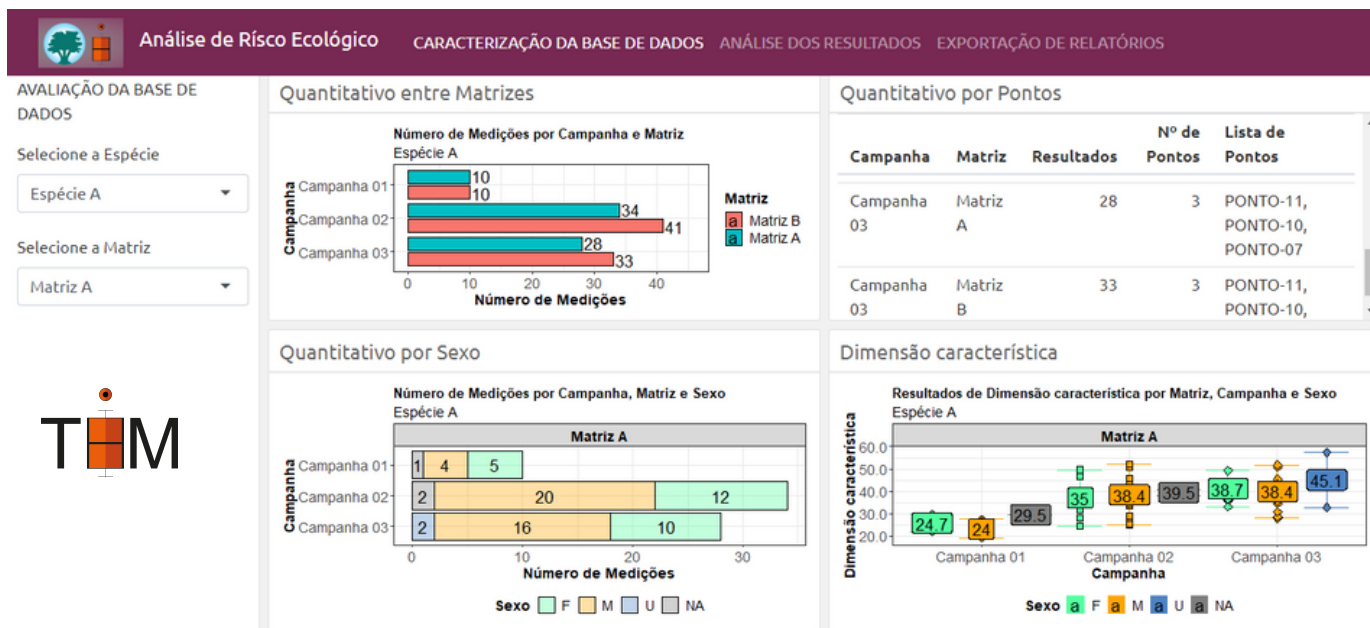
Análise de Risco Ecológico   CARACTERIZAÇÃO DA BASE DE DADOS   ANÁLISE DOS RESULTADOS   EXPORTAÇÃO DE RELATÓRIOS

AVALIAÇÃO DA BASE DE DADOS

Selecione a Espécie

Espécie A

Selecione a Matriz

Matriz A

TM

Quantitativo entre Matrizes

Número de Medições por Campanha e Matriz
Espécie A

Campanha
Campanha 01 10 10
Campanha 02 34 41
Campanha 03 28 33
0 10 20 30 40
Número de Medições

Matriz
a Matriz B
a Matriz A

Quantitativo por Pontos

| Campanha | Matriz | Resultados | Nº de Pontos | Lista de Pontos |
|---|---|---|---|---|
| Campanha 03 | Matriz A | 28 | 3 | PONTO-11, PONTO-10, PONTO-07 |
| Campanha 03 | Matriz B | 33 | 3 | PONTO-11, PONTO-10, |

Quantitativo por Sexo

Número de Medições por Campanha, Matriz e Sexo
Espécie A

Matriz A

Campanha
Campanha 01 1 4 5
Campanha 02 2 20 12
Campanha 03 2 16 10
0 10 20 30
Número de Medições

Sexo F M U NA

Dimensão característica

Resultados de Dimensão característica por Matriz, Campanha e Sexo
Espécie A

Matriz A

Dimensão característica
60.0
50.0
40.0
30.0
20.0
24.7 24 29.5 35 38.4 39.5 38.7 38.4 45.1
Campanha 01 Campanha 02 Campanha 03
Campanha

Sexo a F a M a U a NA